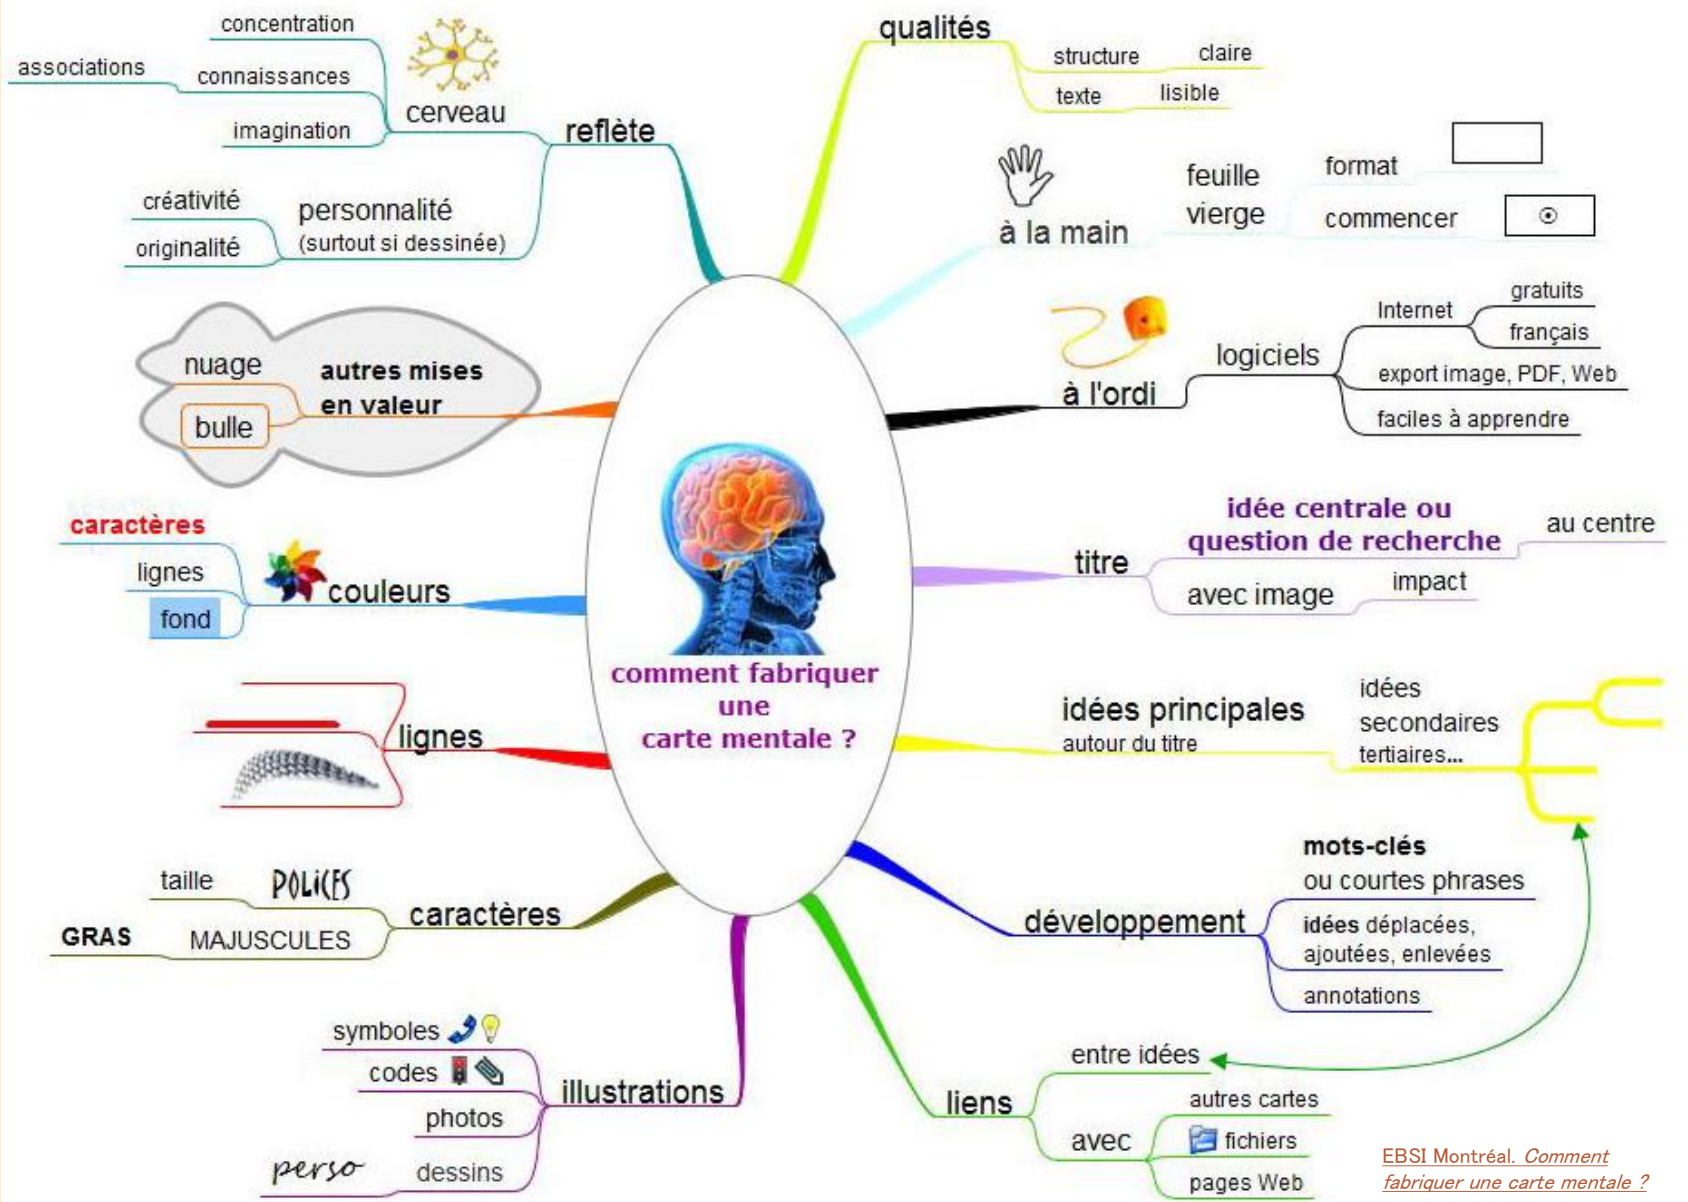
comment fabriquer une carte mentale ?

reflète
cerveau
concentration
associations
connaissances
imagination
personnalité (surtout si dessinée)
créativité
originalité

autres mises en valeur
nuage
bulle

couleurs
caractères
lignes
fond

lignes

caractères
taille
POLICES
GRAS
MAJUSCULES

illustrations
symboles
codes
photos
dessins
perso

qualités
structure
claire
texte
lisible

à la main
feuille vierge
format
commencer

à l'ordi
logiciels
Internet
gratuits
français
export image, PDF, Web
faciles à apprendre

titre
idée centrale ou question de recherche
au centre
avec image
impact

idées principales
autour du titre
idées
secondaires
tertiaires...

développement
mots-clés
ou courtes phrases
idées déplacées, ajoutées, enlevées
annotations

liens
entre idées
avec
autres cartes
fichiers
pages Web

EBSI Montréal. Comment fabriquer une carte mentale ?